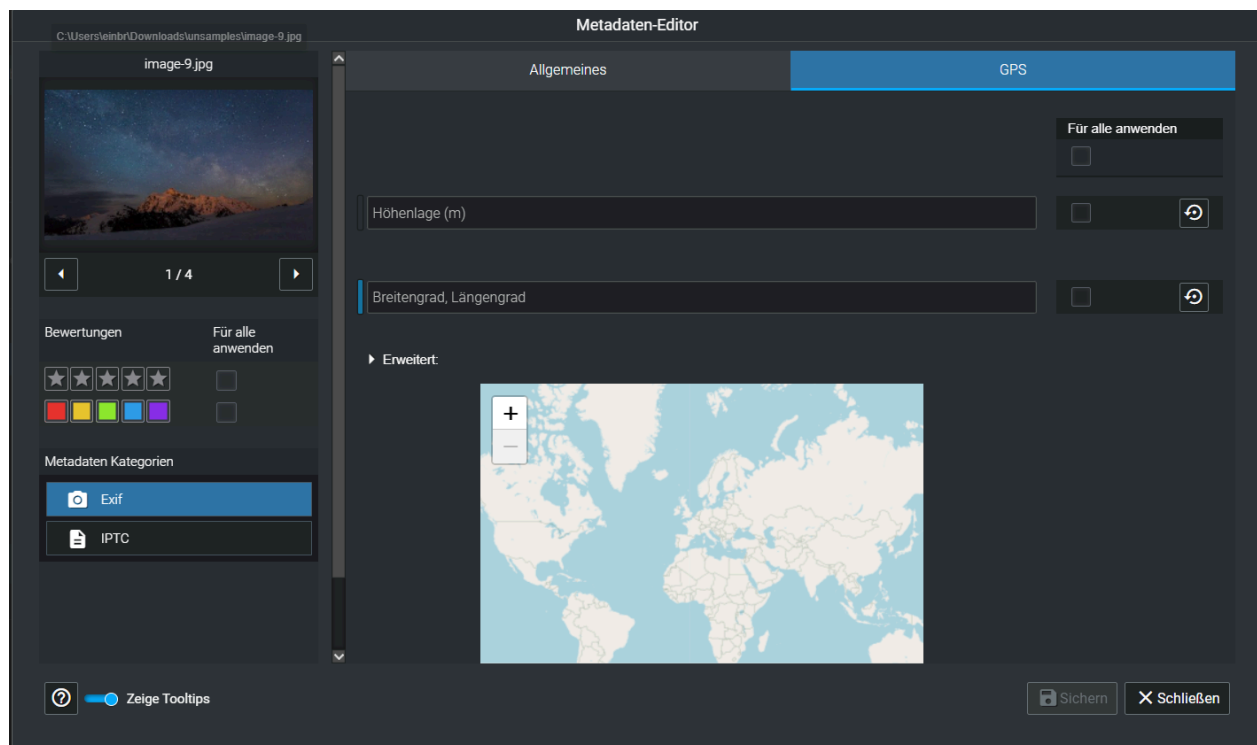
Metadaten-Editor

C:\Users\einbr\Downloads\unsamples\image-9.jpg

image-9.jpg

1 / 4

Bewertungen

Für alle anwenden

Metadaten Kategorien

Exif

IPTC

Allgemeines

GPS

Für alle anwenden

Höhenlage (m)

Breitengrad, Längengrad

Erweitert:

+

−

Zeige Tooltips

Sichern

Schließen